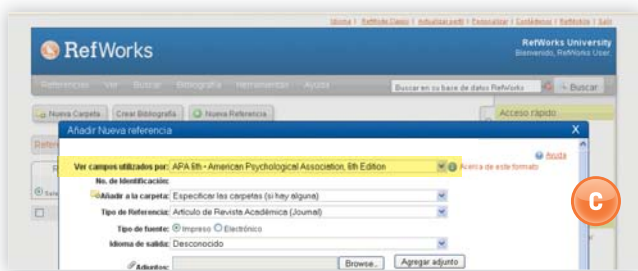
Idioma | RefWorks Classic | Actualizar perfil | Personalizar | Contáctenos | RefWorks | Salir

RefWorks

RefWorks University
Bienvenido, RefWorks User

Referencias Ver Buscar Bibliografía Herramientas Ayuda

Buscar en su base de datos RefWorks

Buscar

Nueva Carpeta

Crear Bibliografía

Nueva Referencia

Acceso rápido

Añadir Nueva referencia

X

Ayuda

Ver campos utilizados por: APA 6th - American Psychological Association, 6th Edition

Acerca de este formato

No. de Identificación:

Añadir a la carpeta: Especificar las carpetas (si hay alguna)

Tipo de Referencia: Artículo de Revista Académica (Journal)

Tipo de fuente: Impreso Electrónico

Idioma de salida: Desconocido

Adjuntos:

Browse...

Agregar adjunto

C